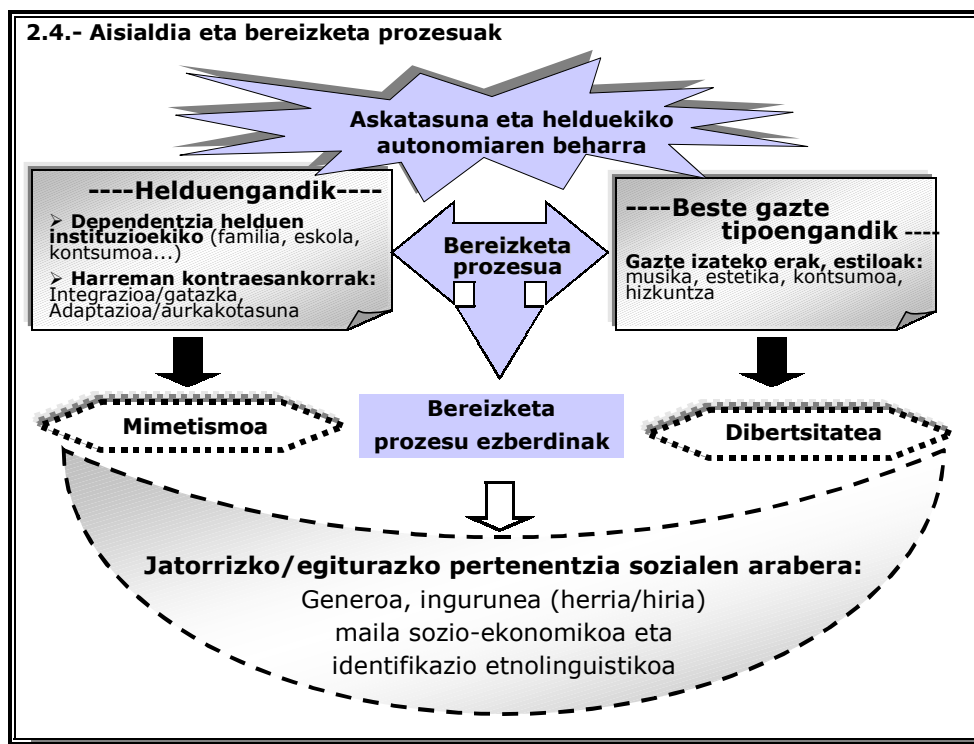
2.4.- Aisialdia eta bereizketa prozesuak

Askatasuna eta helduekiko autonomiaren beharra

----Helduengandik----

➢ Dependentzia helduen instituzioekiko (familia, eskola, kontsumoa...)

➢ Harreman kontraesankorrak: Integrazioa/gatazka, Adaptazioa/aurkakotasuna

Bereizketa prozesua

----Beste gazte tipoengandik ----

Gazte izateko erak, estiloak: musika, estetika, kontsumoa, hizkuntza

Mimetismoa

Bereizketa prozesu ezberdinak

Dibertsitatea

Jatorrizko/egiturazko pertenentzia sozialen arabera:
Generoa, ingurunea (herria/hiria) maila sozio-ekonomikoa eta identifikazio etnolinguistikoa